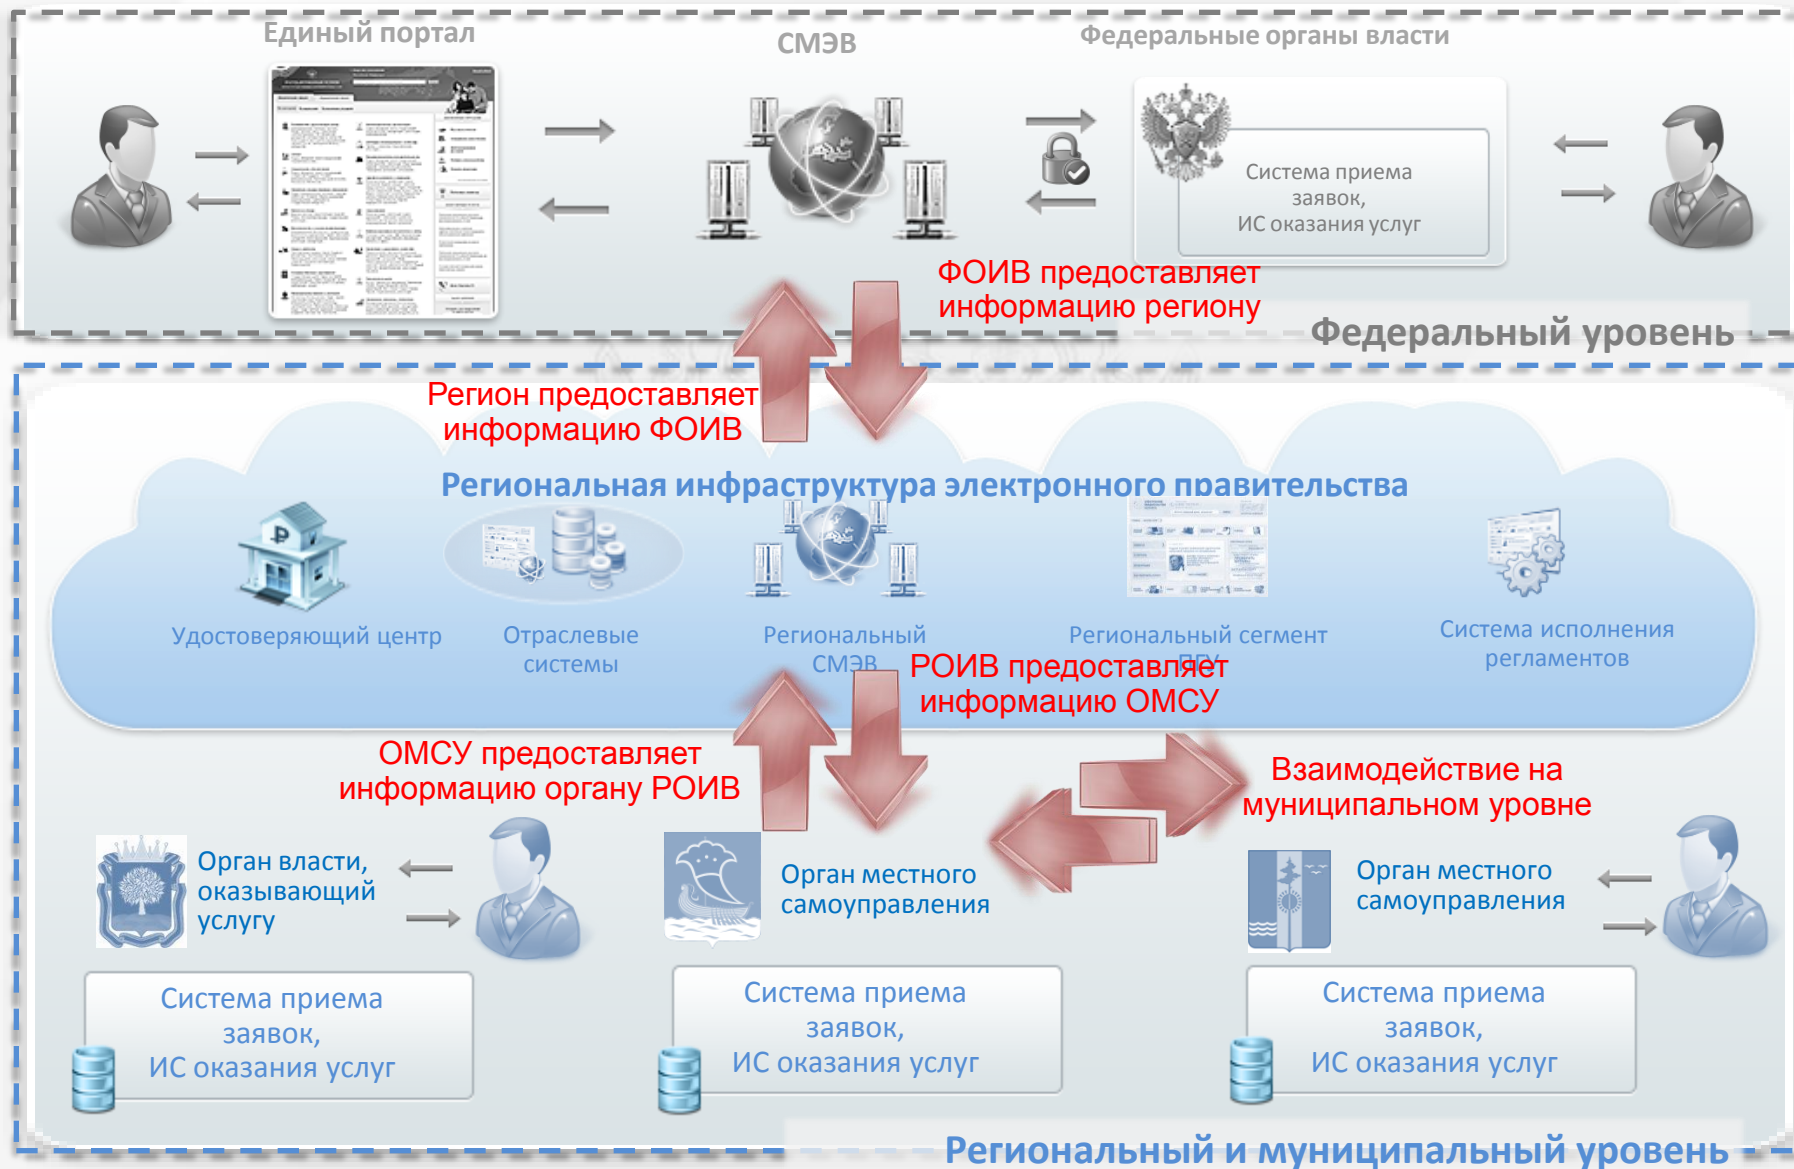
Единый портал

СМЭВ

Федеральные органы власти

Система приема заявок, ИС оказания услуг

ФОИВ предоставляет информацию региону

Федеральный уровень

Регион предоставляет информацию ФОИВ

Региональная инфраструктура электронного правительства

Удостоверяющий центр

Отраслевые системы

Региональный СМЭВ

Региональный сегмент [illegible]

Система исполнения регламентов

РОИВ предоставляет информацию ОМСУ

ОМСУ предоставляет информацию органу РОИВ

Взаимодействие на муниципальном уровне

Орган власти, оказывающий услугу

Орган местного самоуправления

Орган местного самоуправления

Система приема заявок, ИС оказания услуг

Система приема заявок, ИС оказания услуг

Система приема заявок, ИС оказания услуг

Региональный и муниципальный уровень